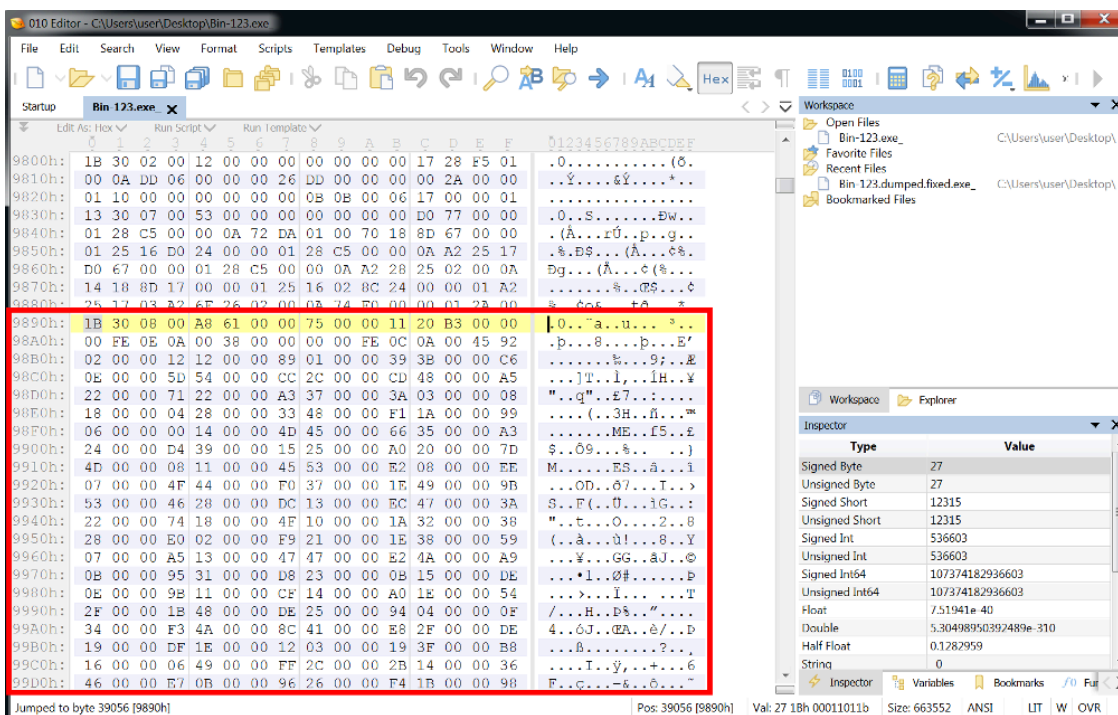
010 Editor - C:\Users\user\Desktop\Bin-123.exe

File Edit Search View Format Scripts Templates Debug Tools Window Help

Hex

Startup Bin-123.exe

Edit As: Hex Run Script Run Template

0 1 2 3 4 5 6 7 8 9 A B C D E F 0123456789ABCDEF

| | | |
|---|---|---|
| 9800h: | 1B 30 02 00 12 00 00 00 00 00 00 00 17 28 F5 01 | .0..........(õ. |
| 9810h: | 00 0A DD 06 00 00 00 26 DD 00 00 00 00 2A 00 00 | ..Ý....&Ý....*.. |
| 9820h: | 01 10 00 00 00 00 00 00 0B 0B 00 06 17 00 00 01 | ................ |
| 9830h: | 13 30 07 00 53 00 00 00 00 00 00 00 D0 77 00 00 | .0..S.......Ðw.. |
| 9840h: | 01 28 C5 00 00 0A 72 DA 01 00 70 18 8D 67 00 00 | .(Å...rÚ..p..g.. |
| 9850h: | 01 25 16 D0 24 00 00 01 28 C5 00 00 0A A2 25 17 | .%.Ð$...(Å...¢%. |
| 9860h: | D0 67 00 00 01 28 C5 00 00 0A A2 28 25 02 00 0A | Ðg...(Å...¢(%... |
| 9870h: | 14 18 8D 17 00 00 01 25 16 02 8C 24 00 00 01 A2 | .......%..Œ$...¢ |
| 9880h: | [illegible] | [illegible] |
| 9890h: | 1B 30 08 00 A8 61 00 00 75 00 00 11 20 B3 00 00 | .0..¨a..u... ³.. |
| 98A0h: | 00 FE 0E 0A 00 38 00 00 00 00 FE 0C 0A 00 45 92 | .þ...8....þ...E’ |
| 98B0h: | 02 00 00 12 12 00 00 89 01 00 00 39 3B 00 00 C6 | .......‰...9;..Æ |
| 98C0h: | 0E 00 00 5D 54 00 00 CC 2C 00 00 CD 48 00 00 A5 | ...]T..Ì,..ÍH..¥ |
| 98D0h: | 22 00 00 71 22 00 00 A3 37 00 00 3A 03 00 00 08 | "..q"..£7..:.... |
| 98E0h: | 18 00 00 04 28 00 00 33 48 00 00 F1 1A 00 00 99 | ....(..3H..ñ...™ |
| 98F0h: | 06 00 00 00 14 00 00 4D 45 00 00 66 35 00 00 A3 | .......ME..f5..£ |
| 9900h: | 24 00 00 D4 39 00 00 15 25 00 00 A0 20 00 00 7D | $..Ô9...%.. ..} |
| 9910h: | 4D 00 00 08 11 00 00 45 53 00 00 E2 08 00 00 EE | M......ES..â...î |
| 9920h: | 07 00 00 4F 44 00 00 F0 37 00 00 1E 49 00 00 9B | ...OD..ð7...I..› |
| 9930h: | 53 00 00 46 28 00 00 DC 13 00 00 EC 47 00 00 3A | S..F(..Ü...ìG..: |
| 9940h: | 22 00 00 74 18 00 00 4F 10 00 00 1A 32 00 00 38 | "..t...O....2..8 |
| 9950h: | 28 00 00 E0 02 00 00 F9 21 00 00 1E 38 00 00 59 | (..à...ù!...8..Y |
| 9960h: | 07 00 00 A5 13 00 00 47 47 00 00 E2 4A 00 00 A9 | ...¥...GG..âJ..© |
| 9970h: | 0B 00 00 95 31 00 00 D8 23 00 00 0B 15 00 00 DE | ...•1..Ø#......Þ |
| 9980h: | 0E 00 00 9B 11 00 00 CF 14 00 00 A0 1E 00 00 54 | ...›...Ï... ...T |
| 9990h: | 2F 00 00 1B 48 00 00 DE 25 00 00 94 04 00 00 0F | /...H..Þ%..”.... |
| 99A0h: | 34 00 00 F3 4A 00 00 8C 41 00 00 E8 2F 00 00 DE | 4..óJ..ŒA..è/..Þ |
| 99B0h: | 19 00 00 DF 1E 00 00 12 03 00 00 19 3F 00 00 B8 | ...ß........?..¸ |
| 99C0h: | 16 00 00 06 49 00 00 FF 2C 00 00 2B 14 00 00 36 | ....I..ÿ,..+...6 |
| 99D0h: | 46 00 00 E7 0B 00 00 96 26 00 00 F4 1B 00 00 98 | F..ç...–&..ô...˜ |

Workspace
Open Files
Bin-123.exe_ C:\Users\user\Desktop\
Favorite Files
Recent Files
Bin-123.dumped.fixed.exe_ C:\Users\user\Desktop\
Bookmarked Files

Workspace Explorer

Inspector

| Type | Value |
|---|---|
| Signed Byte | 27 |
| Unsigned Byte | 27 |
| Signed Short | 12315 |
| Unsigned Short | 12315 |
| Signed Int | 536603 |
| Unsigned Int | 536603 |
| Signed Int64 | 107374182936603 |
| Unsigned Int64 | 107374182936603 |
| Float | 7.51941e-40 |
| Double | 5.30498950392489e-310 |
| Half Float | 0.1282959 |
| String | 0 |

Inspector Variables Bookmarks Fur

Jumped to byte 39056 [9890h] Pos: 39056 [9890h] Val: 27 1Bh 00011011b Size: 663552 ANSI LIT W OVR